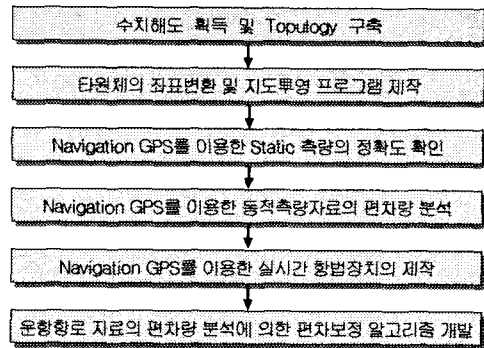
수치해도 획득 및 Topology 구축

타원체의 좌표변환 및 지도투영 프로그램 제작

Navigation GPS를 이용한 Static 측량의 정확도 확인

Navigation GPS를 이용한 동적측량자료의 편차량 분석

Navigation GPS를 이용한 실시간 항법장치의 제작

운항항로 자료의 편차량 분석에 의한 편차보정 알고리즘 개발